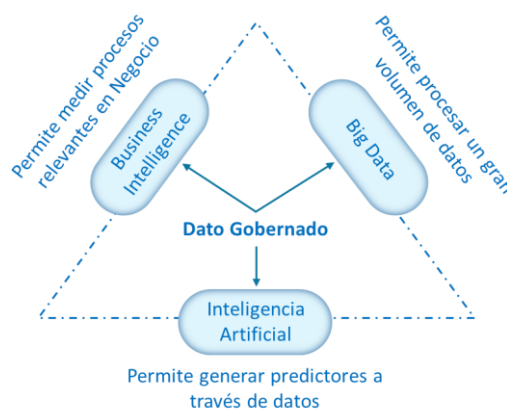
Permite medir procesos relevantes en Negocio

Business Intelligence

Permite procesar un gran volumen de datos

Big Data

Dato Gobernado

Inteligencia Artificial

Permite generar predictores a través de datos